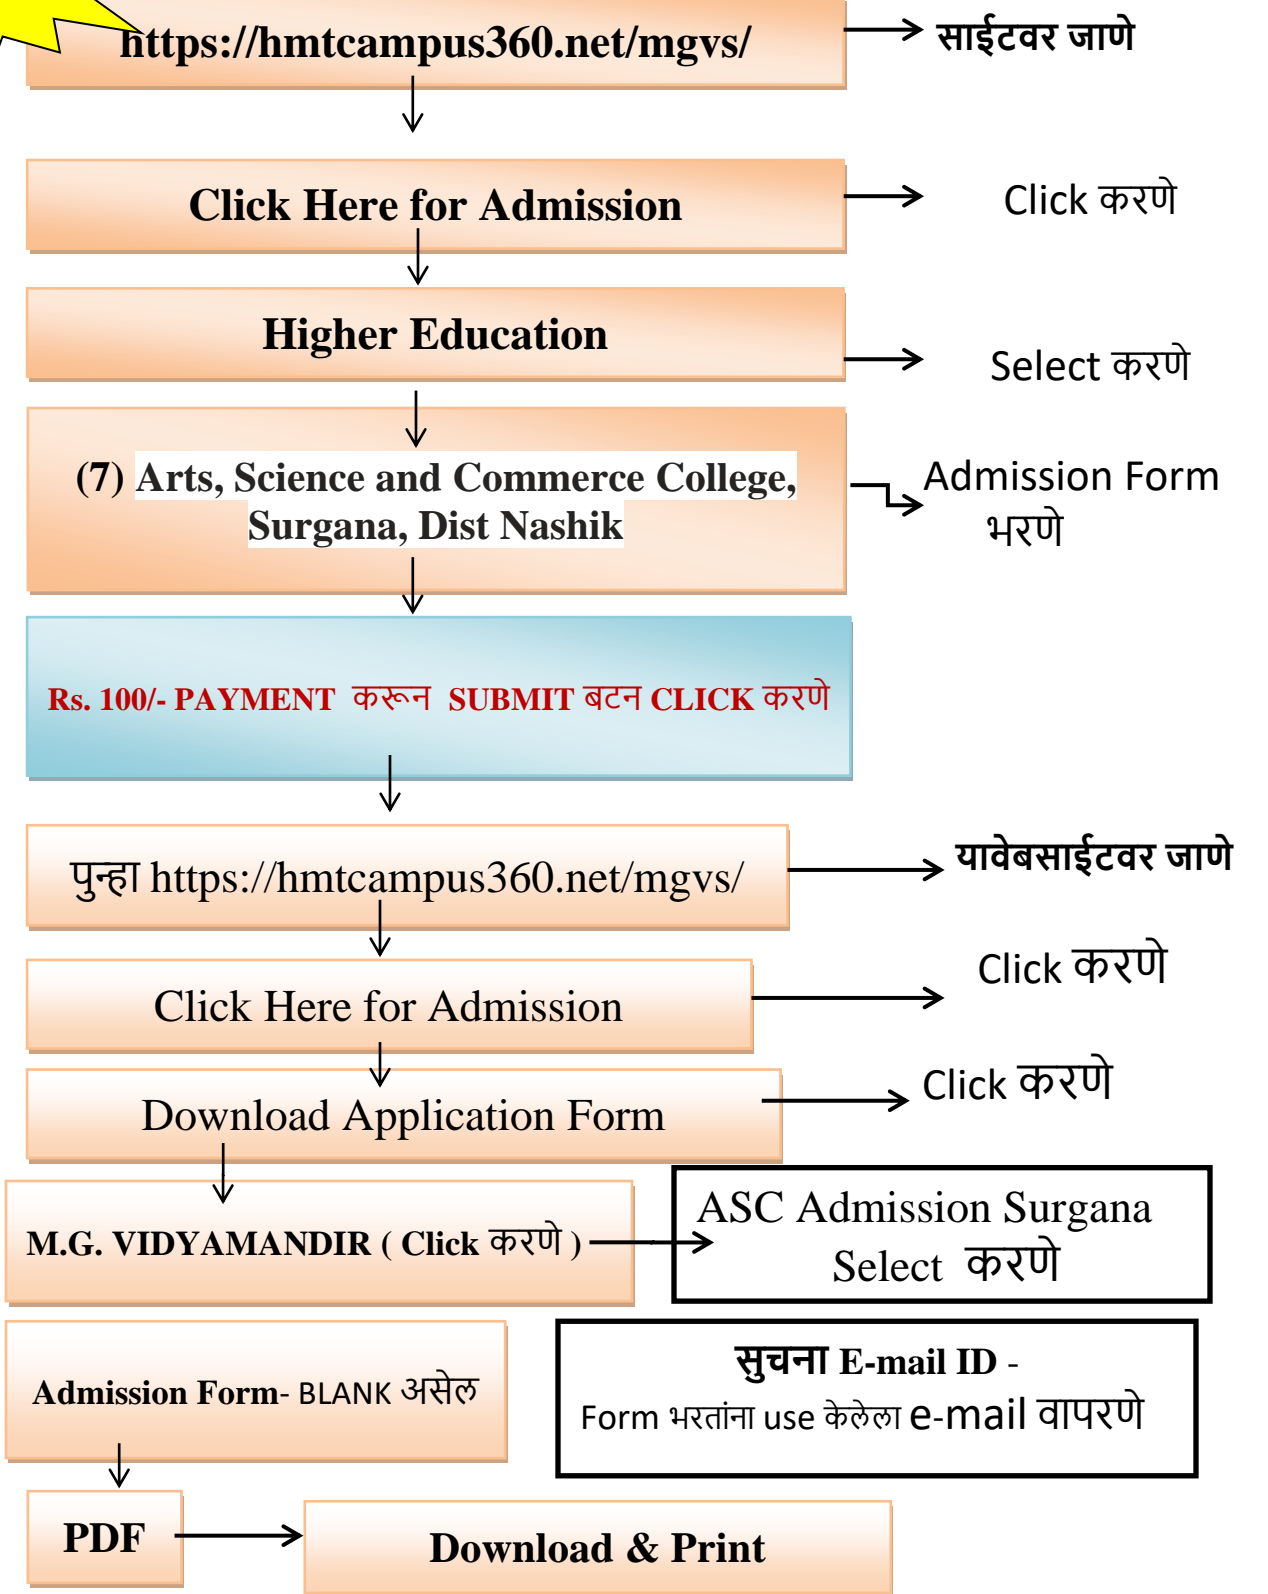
https://hmtcampus360.net/mgvs/

साईटवर जाणे

Click Here for Admission

Click करणे

Higher Education

Select करणे

(7) Arts, Science and Commerce College, Surgana, Dist Nashik

Admission Form भरणे

Rs. 100/- PAYMENT करून SUBMIT बटन CLICK करणे

पुन्हा https://hmtcampus360.net/mgvs/

यावेबसाईटवर जाणे

Click Here for Admission

Click करणे

Download Application Form

Click करणे

M.G. VIDYAMANDIR ( Click करणे )

ASC Admission Surgana Select करणे

Admission Form- BLANK असेल

सुचना E-mail ID - Form भरतांना use केलेला e-mail वापरणे

PDF

Download & Print